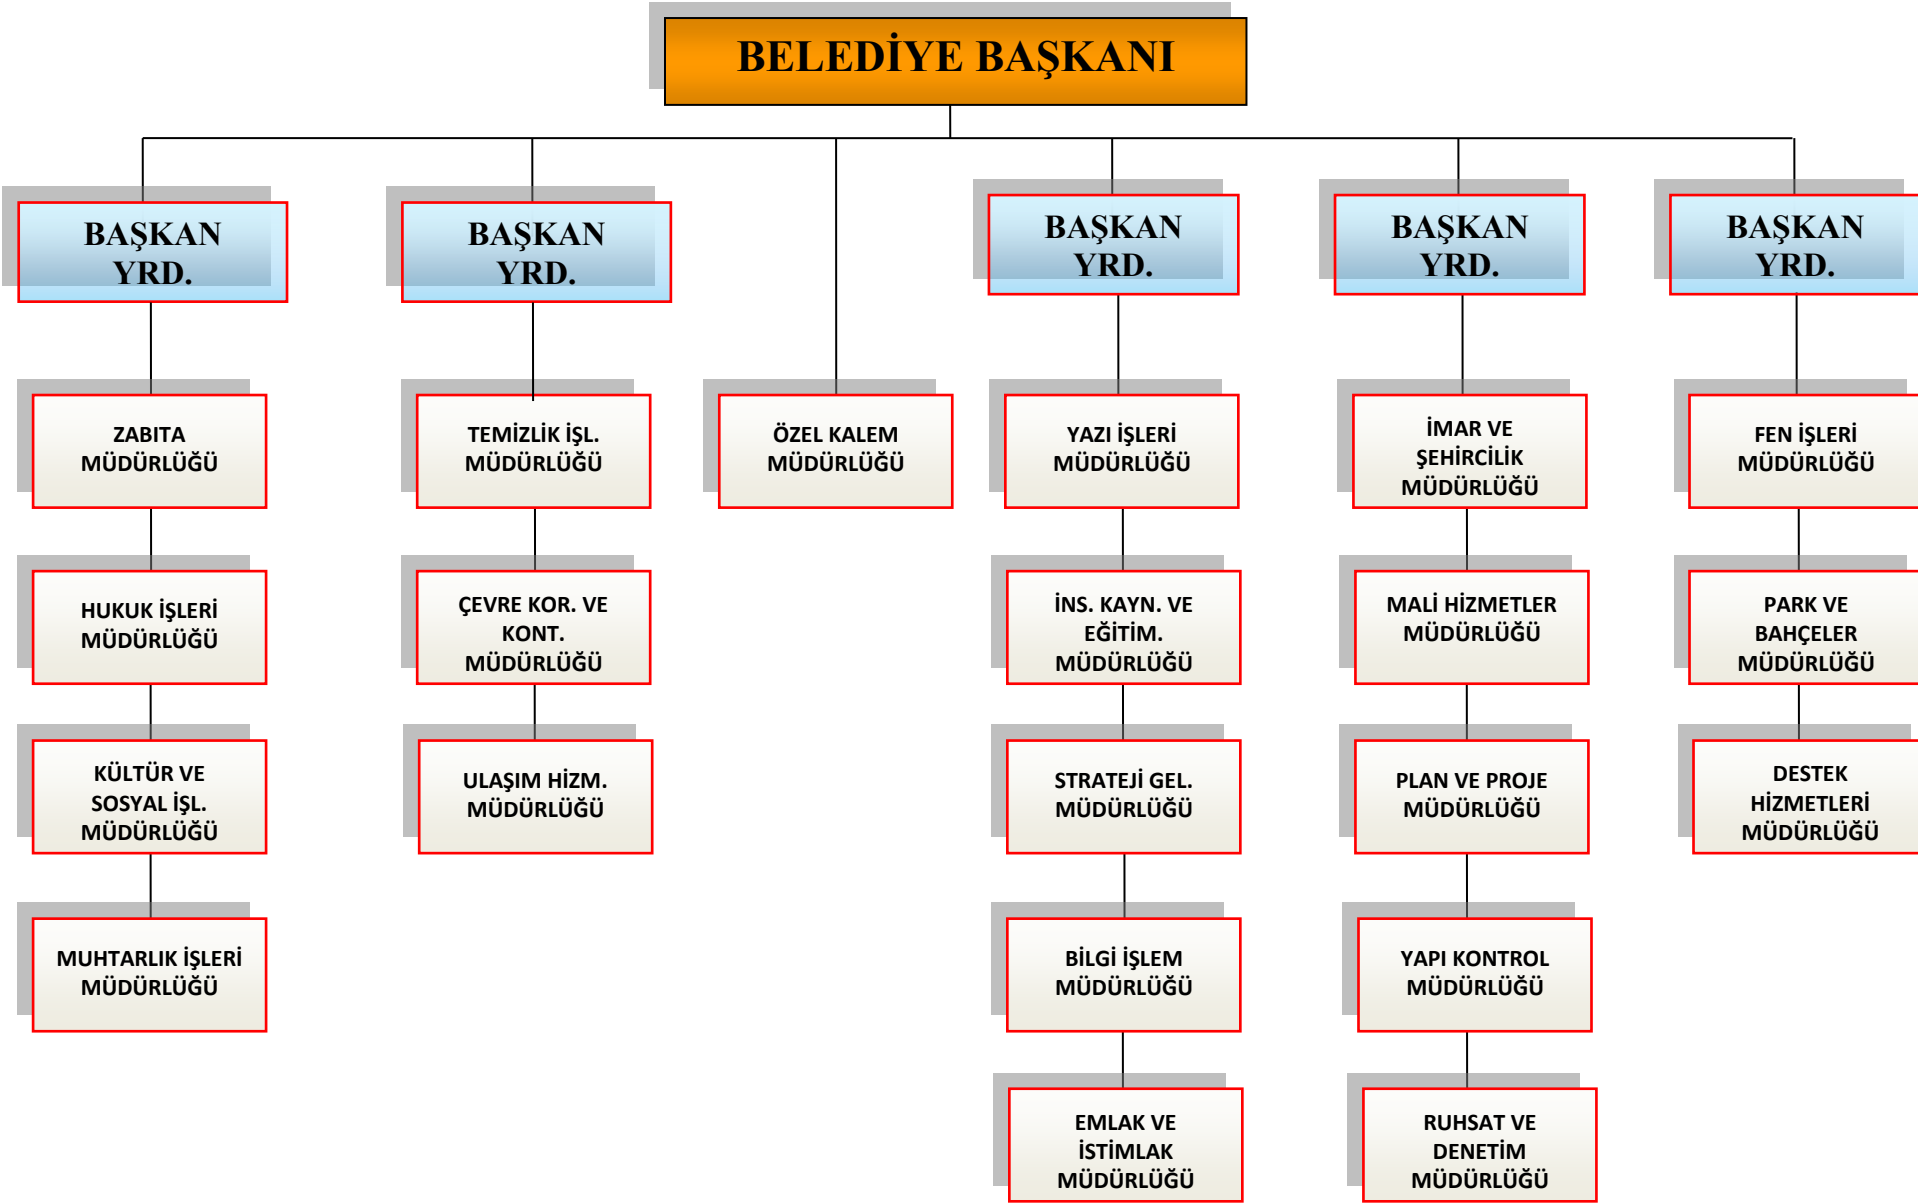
BELEDİYE BAŞKANI

BAŞKAN YRD.

ZABITA MÜDÜRLÜĞÜ

HUKUK İŞLERİ MÜDÜRLÜĞÜ

KÜLTÜR VE SOSYAL İŞL. MÜDÜRLÜĞÜ

MUHTARLIK İŞLERİ MÜDÜRLÜĞÜ

BAŞKAN YRD.

TEMİZLİK İŞL. MÜDÜRLÜĞÜ

ÇEVRE KOR. VE KONT. MÜDÜRLÜĞÜ

ULAŞIM HİZM. MÜDÜRLÜĞÜ

ÖZEL KALEM MÜDÜRLÜĞÜ

BAŞKAN YRD.

YAZI İŞLERİ MÜDÜRLÜĞÜ

İNS. KAYN. VE EĞİTİM. MÜDÜRLÜĞÜ

STRATEJİ GEL. MÜDÜRLÜĞÜ

BİLGİ İŞLEM MÜDÜRLÜĞÜ

EMLAK VE İSTİMLAK MÜDÜRLÜĞÜ

BAŞKAN YRD.

İMAR VE ŞEHİRCİLİK MÜDÜRLÜĞÜ

MALİ HİZMETLER MÜDÜRLÜĞÜ

PLAN VE PROJE MÜDÜRLÜĞÜ

YAPI KONTROL MÜDÜRLÜĞÜ

RUHSAT VE DENETİM MÜDÜRLÜĞÜ

BAŞKAN YRD.

FEN İŞLERİ MÜDÜRLÜĞÜ

PARK VE BAHÇELER MÜDÜRLÜĞÜ

DESTEK HİZMETLERİ MÜDÜRLÜĞÜ